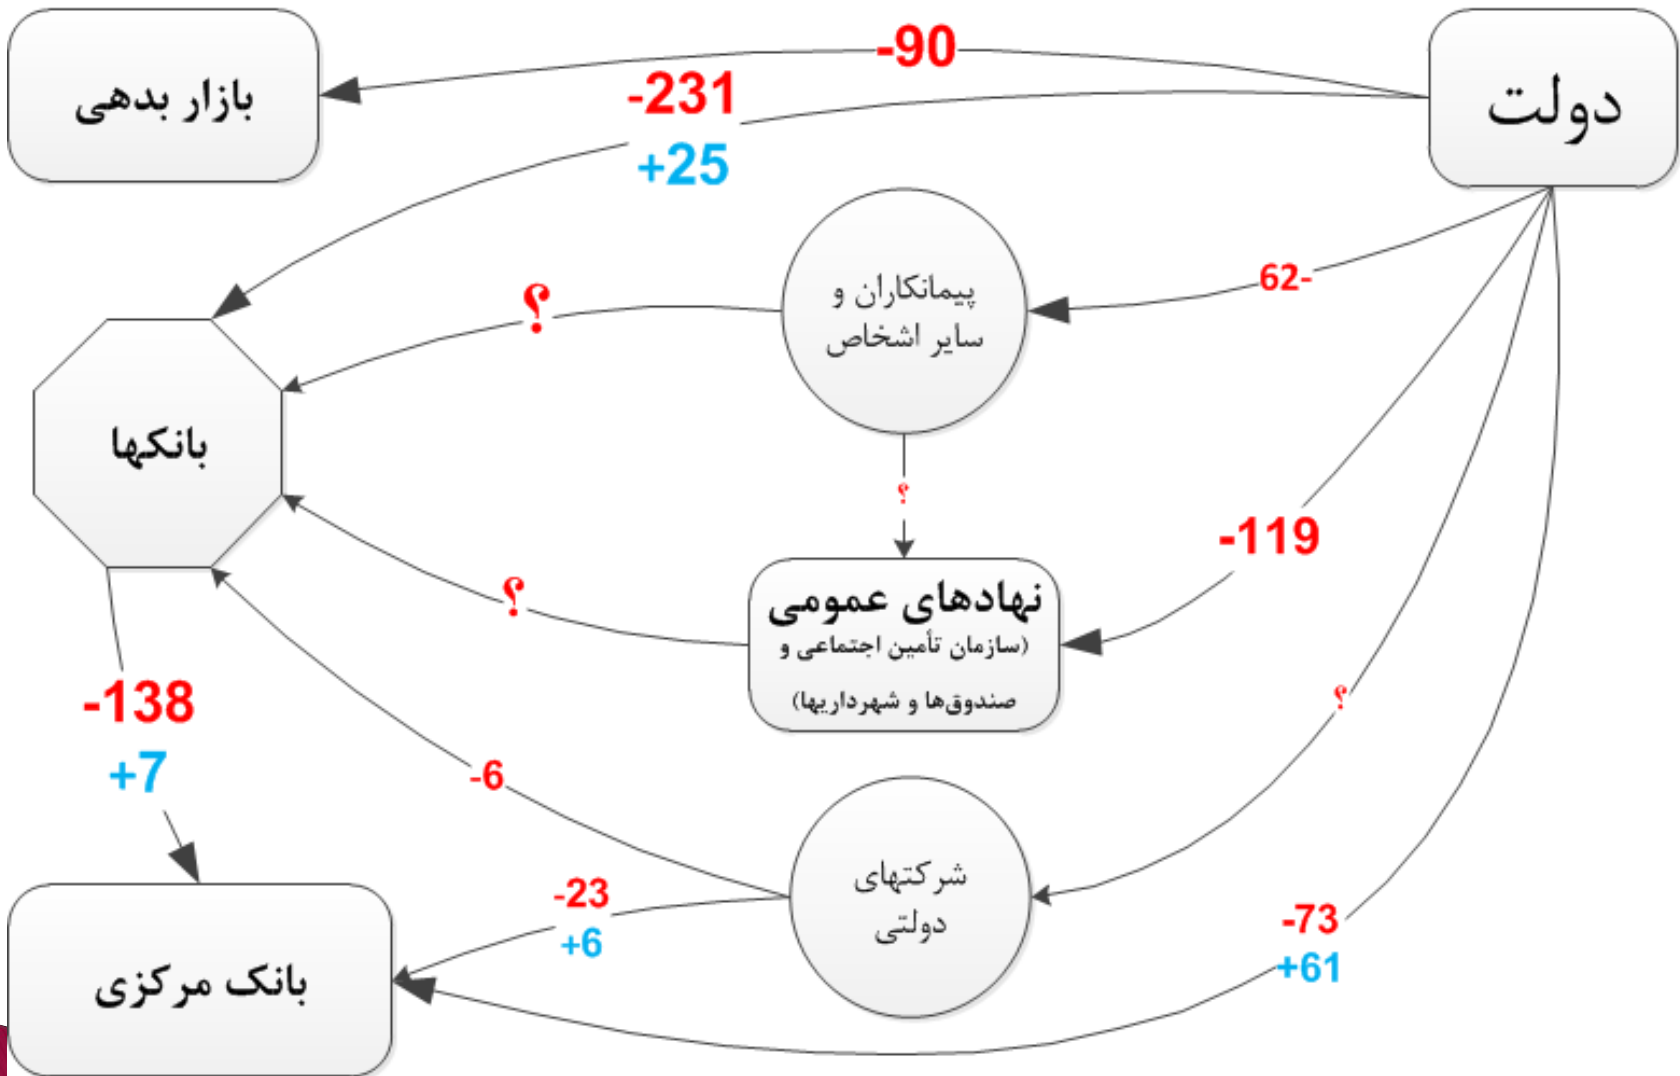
دولت

بازار بدهی

-90

-231
+25

پیمانکاران و سایر اشخاص

62-

؟

بانکها

؟

-119

نهادهای عمومی
(سازمان تأمین اجتماعی و صندوق‌ها و شهرداریها)

؟

-138
+7

-6

؟

شرکتهای دولتی

-23
+6

-73
+61

بانک مرکزی